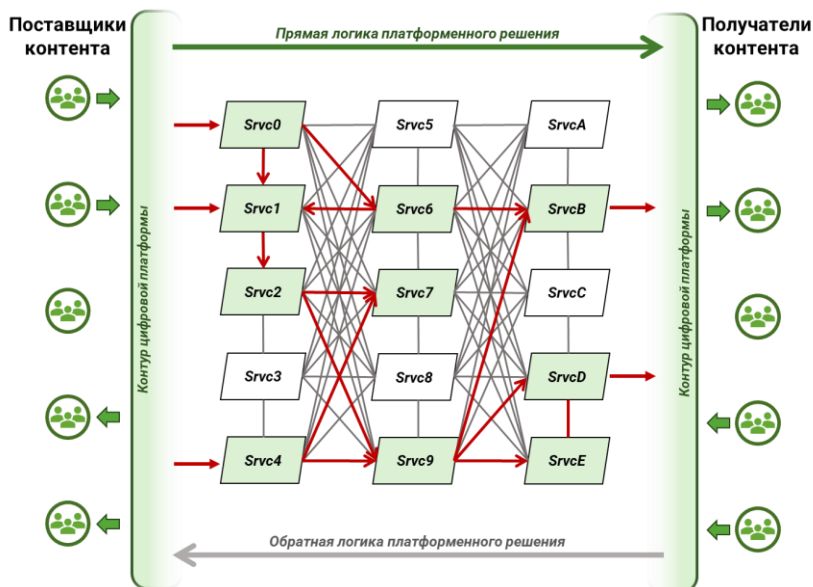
Поставщики контента

Прямая логика платформенного решения

Получатели контента

Контур цифровой платформы

Srvc0

Srvc5

SrvcA

Srvc1

Srvc6

SrvcB

Srvc2

Srvc7

SrvcC

Srvc3

Srvc8

SrvcD

Srvc4

Srvc9

SrvcE

Контур цифровой платформы

Обратная логика платформенного решения